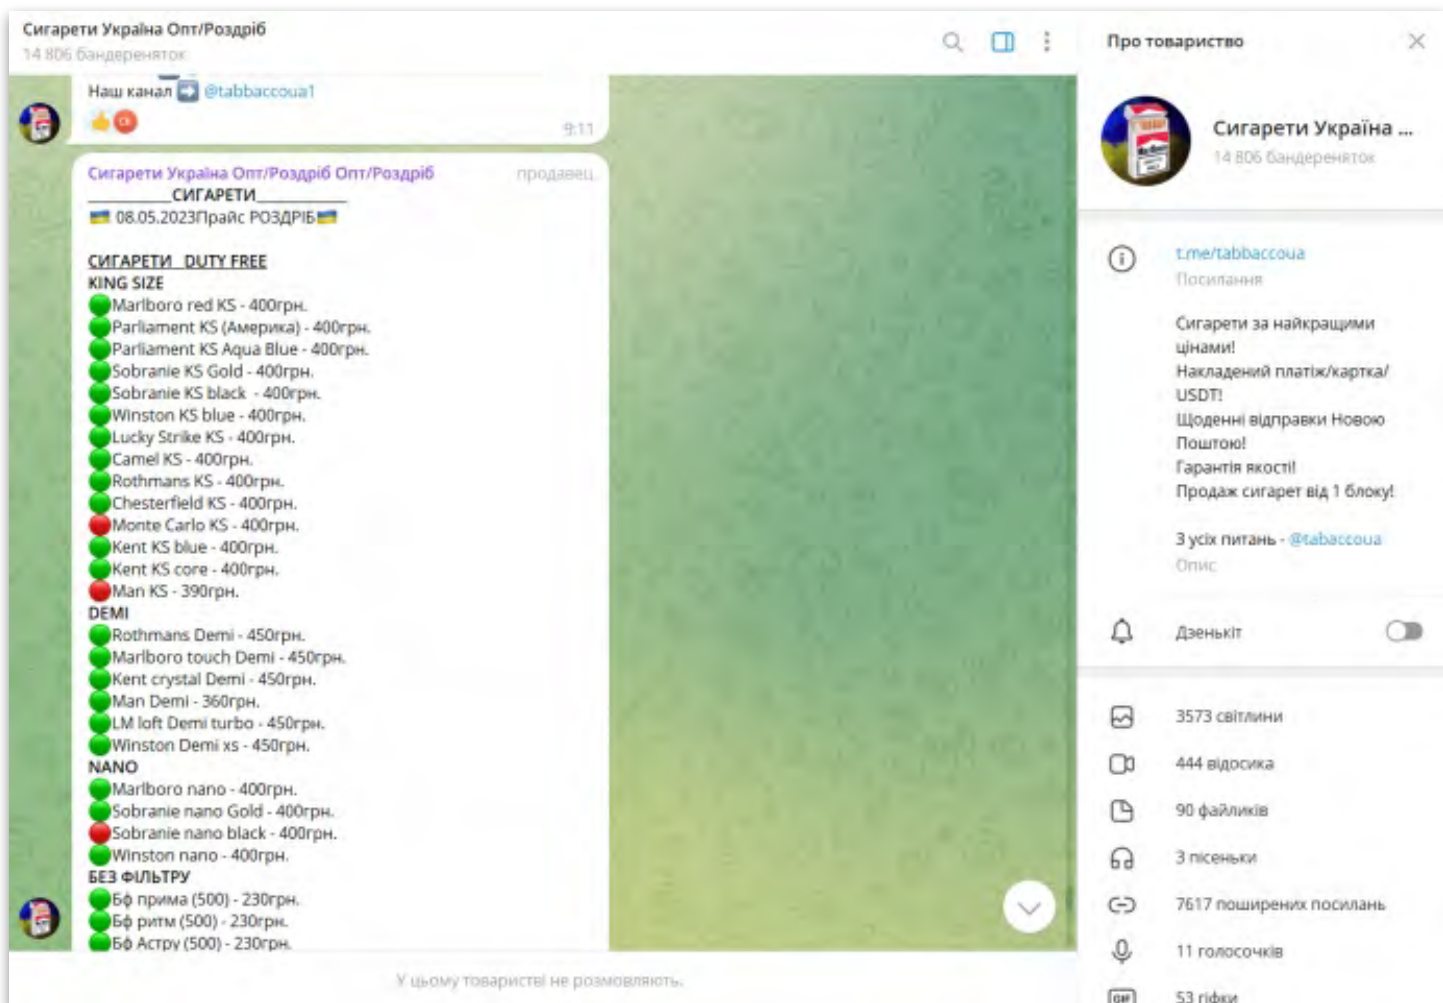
Сигарети Україна Опт/Роздріб
14 806 бандеренятох

Наш канал ➡️ @tabbaccoua1
9:11

Сигарети Україна Опт/Роздріб Опт/Роздріб продавець
_________СИГАРЕТИ_________
🇺🇦 08.05.2023Прайс РОЗДРІБ🇺🇦

СИГАРЕТИ DUTY FREE
KING SIZE
🟢Marlboro red KS - 400грн.
🟢Parliament KS (Америка) - 400грн.
🟢Parliament KS Aqua Blue - 400грн.
🟢Sobranie KS Gold - 400грн.
🟢Sobranie KS black - 400грн.
🟢Winston KS blue - 400грн.
🟢Lucky Strike KS - 400грн.
🟢Camel KS - 400грн.
🟢Rothmans KS - 400грн.
🟢Chesterfield KS - 400грн.
🔴Monte Carlo KS - 400грн.
🟢Kent KS blue - 400грн.
🟢Kent KS core - 400грн.
🔴Man KS - 390грн.
DEMI
🟢Rothmans Demi - 450грн.
🟢Marlboro touch Demi - 450грн.
🟢Kent crystal Demi - 450грн.
🟢Man Demi - 360грн.
🟢LM loft Demi turbo - 450грн.
🟢Winston Demi xs - 450грн.
NANO
🟢Marlboro nano - 400грн.
🟢Sobranie nano Gold - 400грн.
🔴Sobranie nano black - 400грн.
🟢Winston nano - 400грн.
БЕЗ ФІЛЬТРУ
🟢Бф прима (500) - 230грн.
🟢Бф ритм (500) - 230грн.
🟢Бф Астру (500) - 230грн.

У цьому товаристві не розмовляють.

Про товариство

Сигарети Україна ...
14 806 бандеренятох

t.me/tabbaccoua
Посилання

Сигарети за найкращими цінами!
Накладений платіж/картка/USDT!
Щоденні відправки Новою Поштою!
Гарантія якості!
Продаж сигарет від 1 блоку!

З усіх питань - @tabaccoua
Опис

Дзенькіт

3573 світлини
444 відосика
90 файликів
3 пісеньки
7617 поширених посилань
11 голосочків
53 гіфки